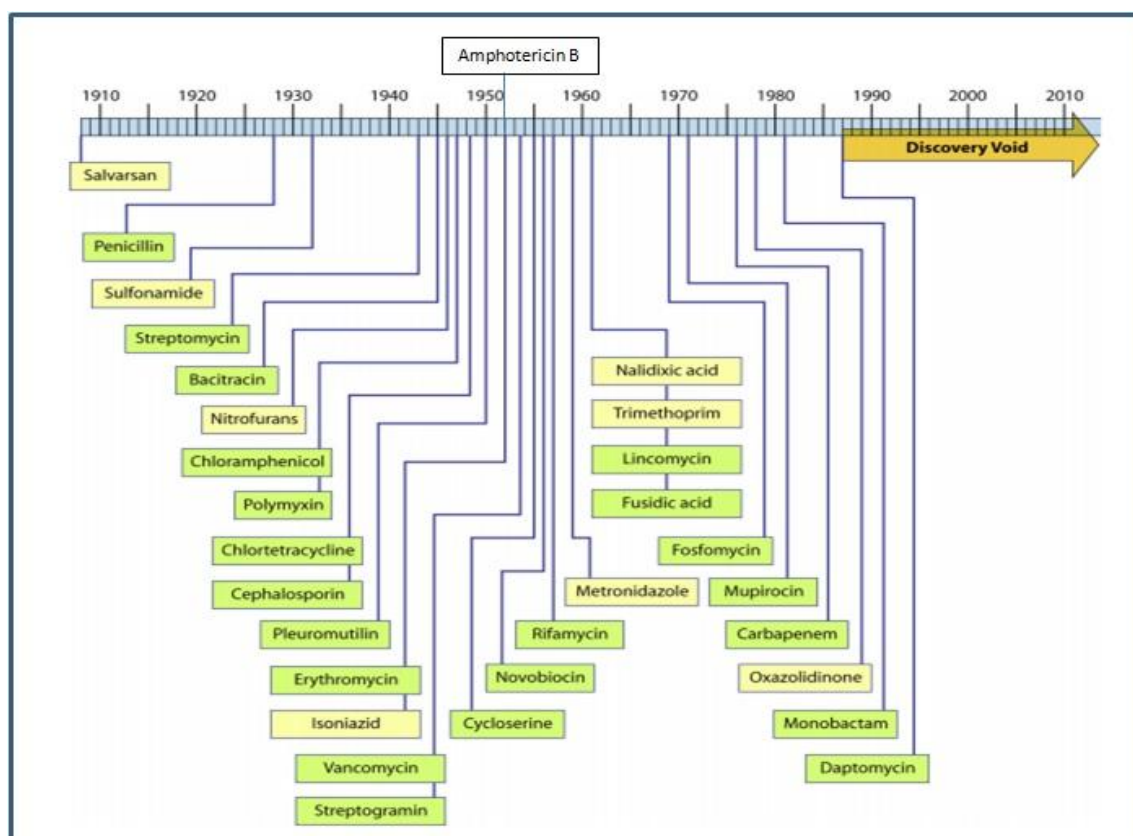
Amphotericin B

1910 1920 1930 1940 1950 1960 1970 1980 1990 2000 2010

Discovery Void

Salvarsan

Penicillin

Sulfonamide

Streptomycin

Bacitracin

Nitrofurans

Chloramphenicol

Polymyxin

Chlortetracycline

Cephalosporin

Pleuromutilin

Erythromycin

Isoniazid

Vancomycin

Streptogramin

Cycloserine

Novobiocin

Rifamycin

Metronidazole

Nalidixic acid

Trimethoprim

Lincomycin

Fusidic acid

Fosfomycin

Mupirocin

Carbapenem

Oxazolidinone

Monobactam

Daptomycin